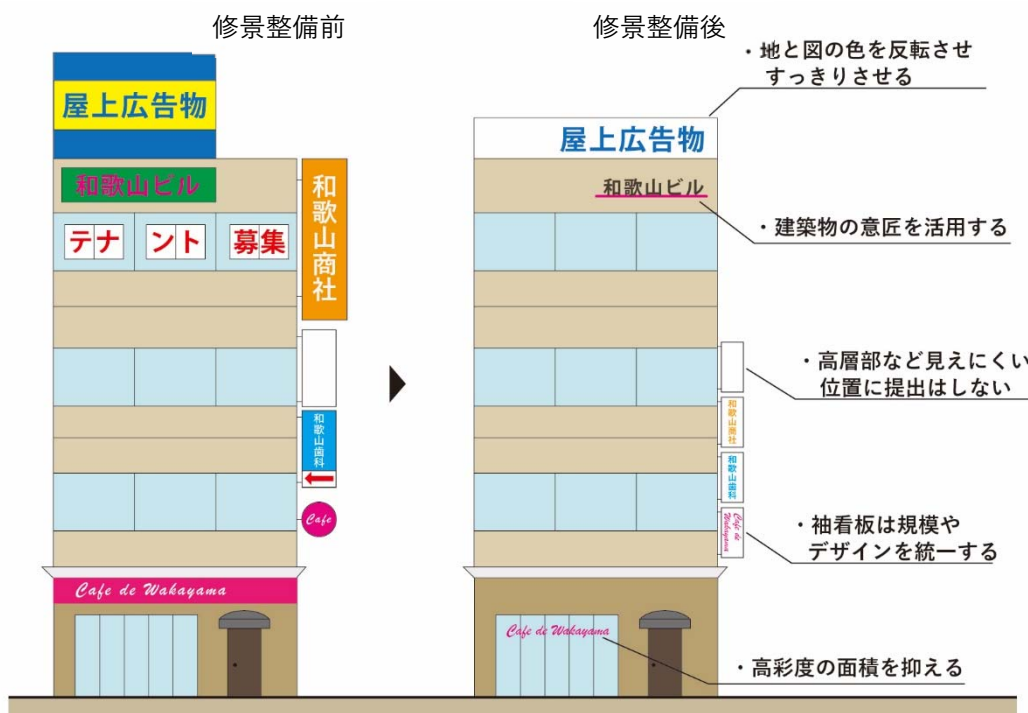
修景整備前

屋上広告物

和歌山ビル

和歌山商社

テナ ント 募集

和歌山歯科

Cafe

Cafe de Wakayama

修景整備後

・地と図の色を反転させすっきりさせる

屋上広告物

和歌山ビル

・建築物の意匠を活用する

・高層部など見えにくい位置に提出はしない

和歌山商社

和歌山歯科

Cafe de Wakayama

・袖看板は規模やデザインを統一する

Cafe de Wakayama

・高彩度の面積を抑える